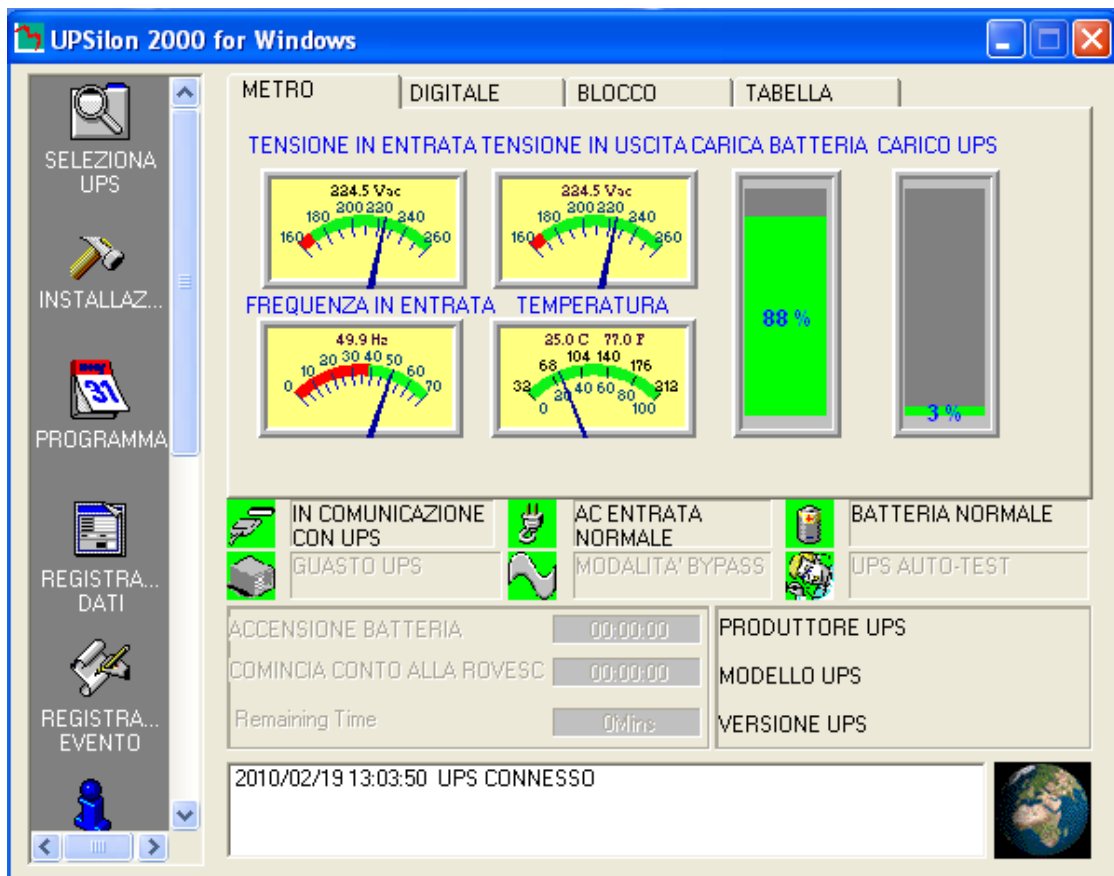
UPSilon 2000 for Windows

SELEZIONA UPS

INSTALLAZ...

31

PROGRAMMA

REGISTRA... DATI

REGISTRA... EVENTO

METRO | DIGITALE | BLOCCO | TABELLA

TENSIONE IN ENTRATA TENSIONE IN USCITA CARICA BATTERIA CARICO UPS

224.5 Vac
160 180 200 220 240 260

224.5 Vac
160 180 200 220 240 260

FREQUENZA IN ENTRATA TEMPERATURA

49.9 Hz
0 10 20 30 40 50 60 70

25.0 C 77.0 F
32 68 104 140 176 212
0 20 40 60 80 100

88 %

3 %

IN COMUNICAZIONE CON UPS

AC ENTRATA NORMALE

BATTERIA NORMALE

GUASTO UPS

MODALITA' BYPASS

UPS AUTO-TEST

ACCENSIONE BATTERIA 00:00:00

COMINCIA CONTO ALLA ROVESC 00:00:00

Remaining Time 0Mins

PRODUTTORE UPS

MODELLO UPS

VERSIONE UPS

2010/02/19 13:03:50 UPS CONNESSO